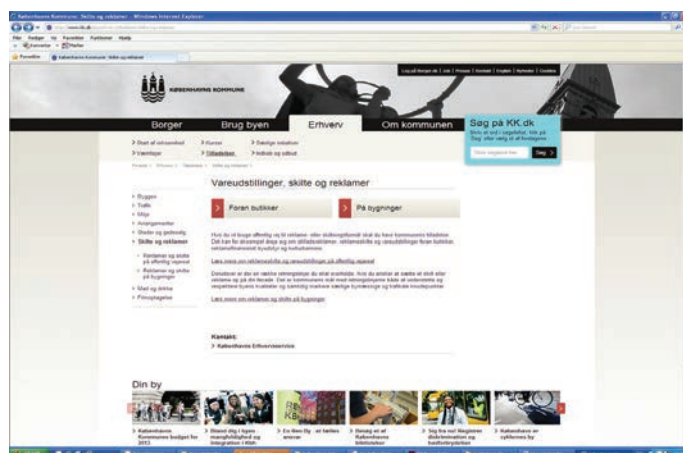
Københavns Kommune: Skilte og reklamer - Windows Internet Explorer

KØBENHAVNS KOMMUNE

Borger
Brug byen
Erhverv
Om kommunen

Søg på KK.dk

Søg >

Vareudstillinger, skilte og reklamer

Foran butikker
På bygninger

> Skilte og reklamer

Lære mere om reklameskilte og vareudstillinger på offentlig vej

Lære mere om reklamer og skilte på bygninger

Kontakt:
> Københavns Erhvervsservice

Din by

> Københavns Kommunes budget for 2013
> Svømmehal og Integration i Kbh
> En Ren By - er bedre end ren
> Besøg et af Københavns biblioteker
> Sig fra nu! Nej til diskrimination og hadforbrydelser
> København er cyklernes by